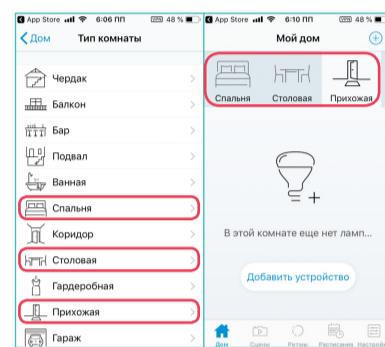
App Store 6:06 ПП 48 %
Дом Тип комнаты
Чердак
Балкон
Бар
Подвал
Ванная
Спальня
Коридор
Столовая
Гардеробная
Прихожая
Гараж

App Store 6:10 ПП 48 %
Мой дом
Спальня
Столовая
Прихожая
В этой комнате еще нет ламп...
Добавить устройство
Дом
Сцены
Ритмы
Расписания
Настройки